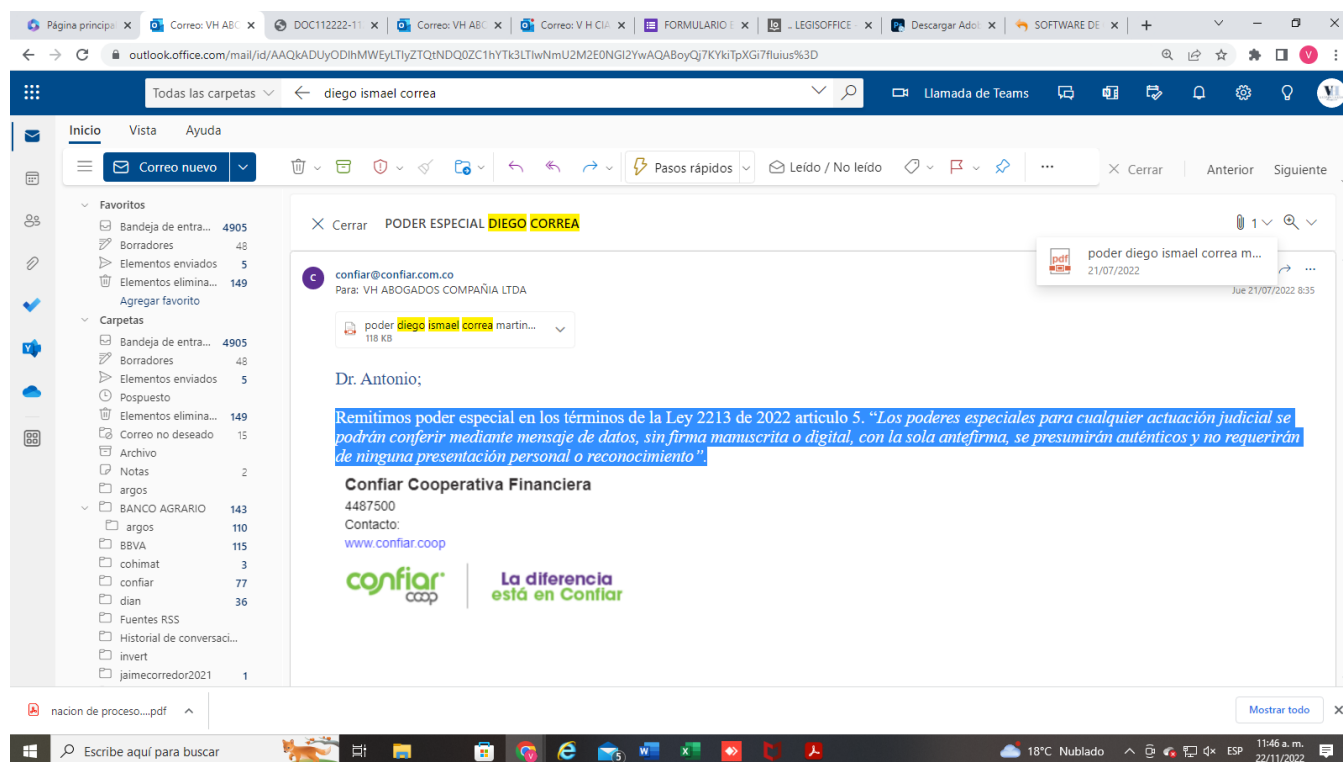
Página principa | Correo: VH ABC | DOC112222-11 | Correo: VH ABC | Correo: V H CIA | FORMULARIO | LEGISOFFICE | Descargar Adol | SOFTWARE DE | +

outlook.office.com/mail/id/AAQkADUyODlhMWEyLTlyZTQtNDQ0ZC1hYTk3LTlwNmU2M2E0NGI2YwAQABoyQj7KYkiTpXGi7fluius%3D

Todas las carpetas | diego ismael correa | Llamada de Teams

Inicio | Vista | Ayuda

Correo nuevo | Pasos rápidos | Leído / No leído | Cerrar | Anterior | Siguiente

Favoritos
Bandeja de entra... 4905
Borradores 48
Elementos enviados 5
Elementos elimina... 149
Agregar favorito
Carpetas
Bandeja de entra... 4905
Borradores 48
Elementos enviados 5
Pospuesto
Elementos elimina... 149
Correo no deseado 15
Archivo
Notas 2
argos
BANCO AGRARIO 143
argos 110
BBVA 115
cohimat 3
confiar 77
dian 36
Fuentes RSS
Historial de conversaci...
invert
jaimecorredor2021 1

Cerrar PODER ESPECIAL DIEGO CORREA

1

poder diego ismael correa m...
21/07/2022

confiar@confiar.com.co
Para: VH ABOGADOS COMPAÑIA LTDA
Jue 21/07/2022 8:35

poder diego ismael correa martin...
118 KB

Dr. Antonio;

Remitimos poder especial en los términos de la Ley 2213 de 2022 articulo 5. "Los poderes especiales para cualquier actuación judicial se podrán conferir mediante mensaje de datos, sin firma manuscrita o digital, con la sola antefirma, se presumirán auténticos y no requerirán de ninguna presentación personal o reconocimiento".

Confiar Cooperativa Financiera
4487500
Contacto:
www.confiar.coop

confiar coop | La diferencia está en Confiar

nacion de proceso....pdf | Mostrar todo

Escribe aquí para buscar | 18°C Nublado | ESP | 11:46 a. m. 22/11/2022